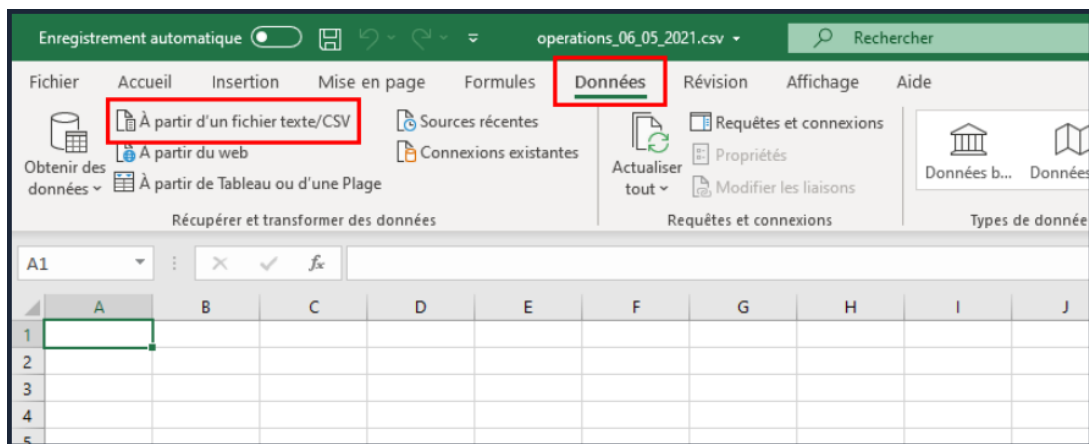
Enregistrement automatique operations_06_05_2021.csv Rechercher

Fichier Accueil Insertion Mise en page Formules Données Révision Affichage Aide

Obtenir des données À partir d'un fichier texte/CSV À partir du web À partir de Tableau ou d'une Plage Sources récentes Connexions existantes

Récupérer et transformer des données

Actualiser tout Requêtes et connexions Propriétés Modifier les liaisons

Requêtes et connexions

Données b... Données

Types de donnée

A1 $f_x$

| | A | B | C | D | E | F | G | H | I | J |
|---|---|---|---|---|---|---|---|---|---|---|
| 1 | | | | | | | | | | |
| 2 | | | | | | | | | | |
| 3 | | | | | | | | | | |
| 4 | | | | | | | | | | |
| 5 | | | | | | | | | | |